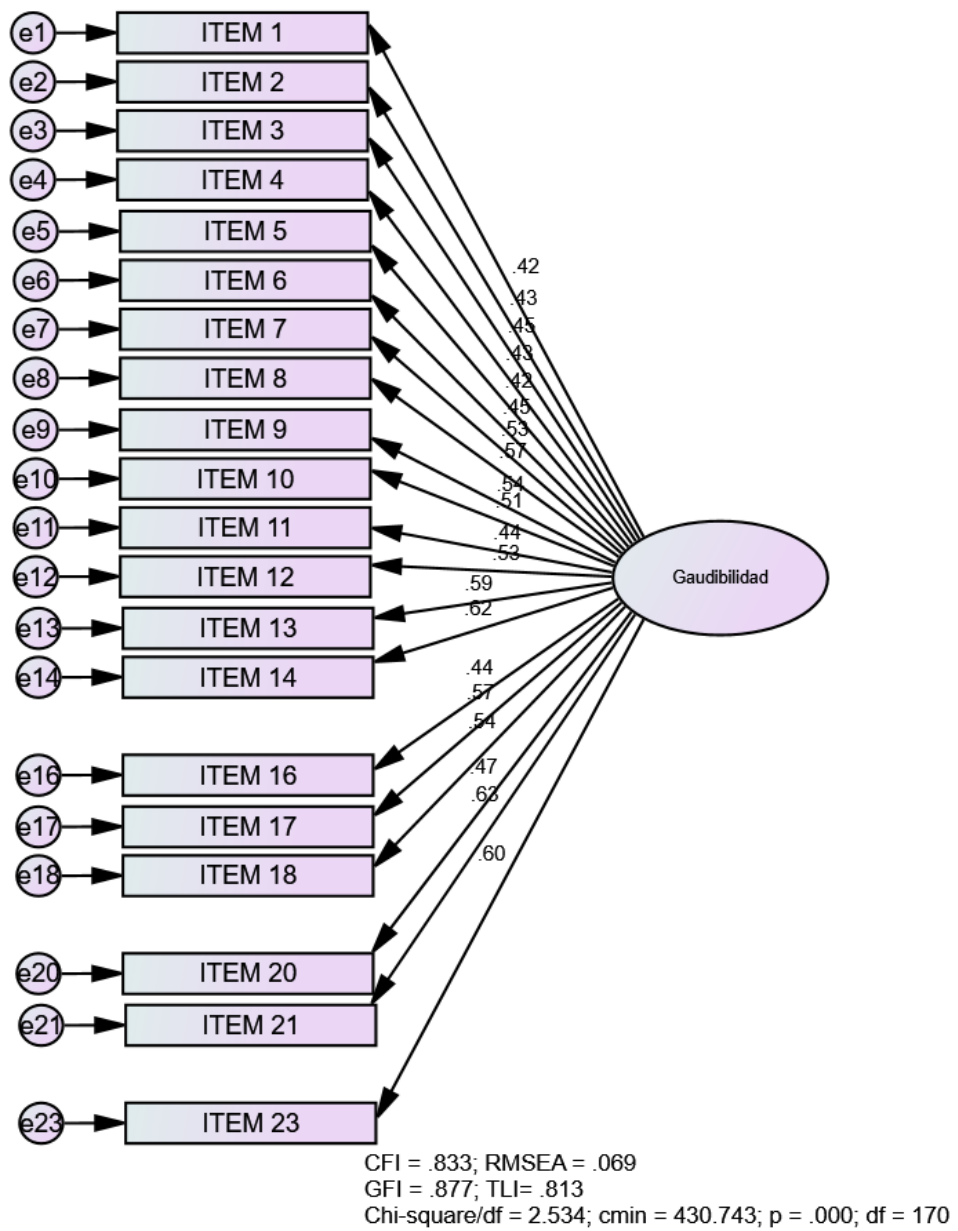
e1
ITEM 1
e2
ITEM 2
e3
ITEM 3
e4
ITEM 4
e5
ITEM 5
e6
ITEM 6
e7
ITEM 7
e8
ITEM 8
e9
ITEM 9
e10
ITEM 10
e11
ITEM 11
e12
ITEM 12
e13
ITEM 13
e14
ITEM 14
e16
ITEM 16
e17
ITEM 17
e18
ITEM 18
e20
ITEM 20
e21
ITEM 21
e23
ITEM 23

.42
.43
.45
.43
.42
.45
.53
.57
.54
.51
.44
.53
.59
.62
.44
.57
.54
.47
.63
.60

Gaudibilidad

CFI = .833; RMSEA = .069
GFI = .877; TLI= .813
Chi-square/df = 2.534; cmin = 430.743; p = .000; df = 170